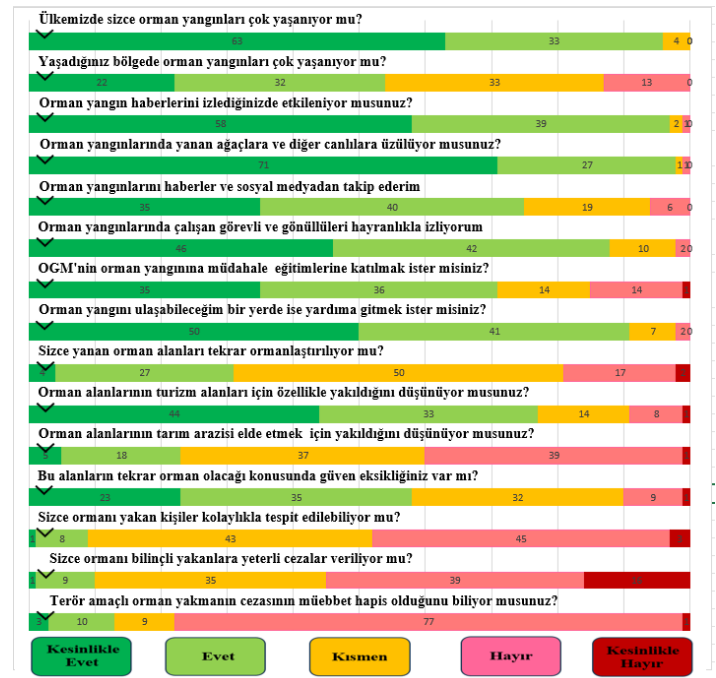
Ülkemizde sizce orman yangınları çok yaşanıyor mu?
63 33 4 0

Yaşadığınız bölgede orman yangınları çok yaşanıyor mu?
22 32 33 13 0

Orman yangın haberlerini izlediğinizde etkileniyor musunuz?
58 39 2 1 0

Orman yangınlarında yanan ağaçlara ve diğer canlılara üzülüyor musunuz?
71 27 1 1 0

Orman yangınlarını haberler ve sosyal medyadan takip ederim
35 40 19 6 0

Orman yangınlarında çalışan görevli ve gönüllüleri hayranlıkla izliyorum
46 42 10 2 0

OGM'nin orman yangınına müdahale eğitimlerine katılmak ister misiniz?
35 36 14 14 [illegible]

Orman yangını ulaşabileceğim bir yerde ise yardıma gitmek ister misiniz?
50 41 7 2 0

Sizce yanan orman alanları tekrar ormanlaştırılıyor mu?
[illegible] 27 50 17 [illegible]

Orman alanlarının turizm alanları için özellikle yakıldığını düşünüyor musunuz?
44 33 14 8 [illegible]

Orman alanlarının tarım arazisi elde etmek için yakıldığını düşünüyor musunuz?
5 18 37 39 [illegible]

Bu alanların tekrar orman olacağı konusunda güven eksikliğiniz var mı?
23 35 32 9 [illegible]

Sizce ormanı yakan kişiler kolaylıkla tespit edilebiliyor mu?
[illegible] 8 43 45 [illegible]

Sizce ormanı bilinçli yakanlara yeterli cezalar veriliyor mu?
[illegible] 9 35 39 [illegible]

Terör amaçlı orman yakmanın cezasının müebbet hapis olduğunu biliyor musunuz?
3 10 9 77 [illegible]

Kesinlikle Evet
Evet
Kısmen
Hayır
Kesinlikle Hayır